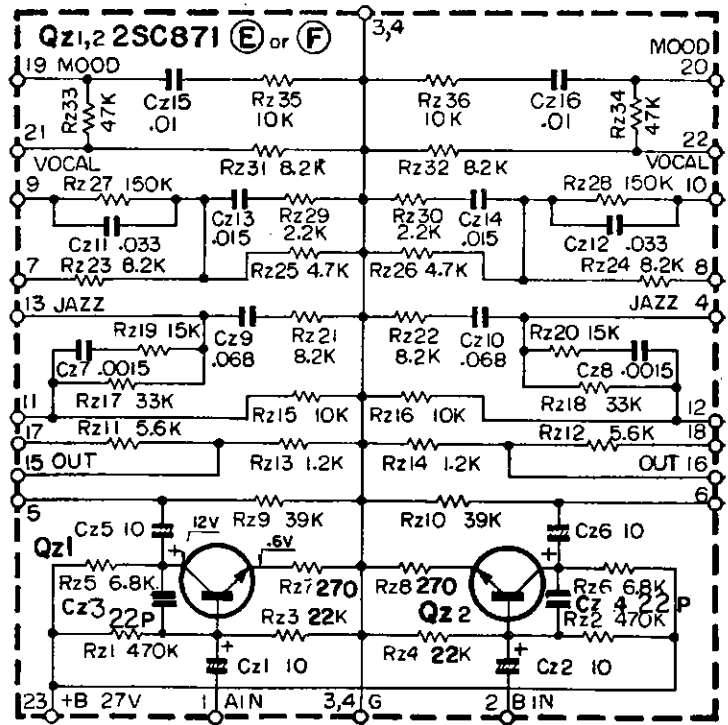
Qz1,2 2SC871 Ⓔ or Ⓕ
3,4
19 MOOD
MOOD 20
Rz33 47K
Cz15 .01
Rz35 10K
Rz36 10K
Cz16 .01
Rz34 47K
21
22
VOCAL
VOCAL
Rz31 8.2K
Rz32 8.2K
9
Rz27 150K
Rz28 150K
10
Cz13 .015
Rz29 2.2K
Rz30 2.2K
Cz14 .015
Cz11 .033
Cz12 .033
7
Rz23 8.2K
Rz25 4.7K
Rz26 4.7K
Rz24 8.2K
8
13 JAZZ
JAZZ 4
Rz19 15K
Cz9 .068
Rz21 8.2K
Rz22 8.2K
Cz10 .068
Rz20 15K
Cz7 .0015
Cz8 .0015
11
Rz17 33K
Rz15 10K
Rz16 10K
Rz18 33K
12
17
Rz11 5.6K
Rz12 5.6K
18
15 OUT
Rz13 1.2K
Rz14 1.2K
OUT 16
6
5
Cz5 10
12V
Rz9 39K
Rz10 39K
Cz6 10
Qz1
.6V
Rz5 6.8K
Rz7 270
Rz8 270
Rz6 6.8K
Cz3 22P
Rz3 22K
Qz 2
Cz 4 22P
Rz2 470K
Rz1 470K
Cz1 10
Rz4 22K
Cz2 10
23
+B 27V
1 AIN
3,4 G
2 B IN